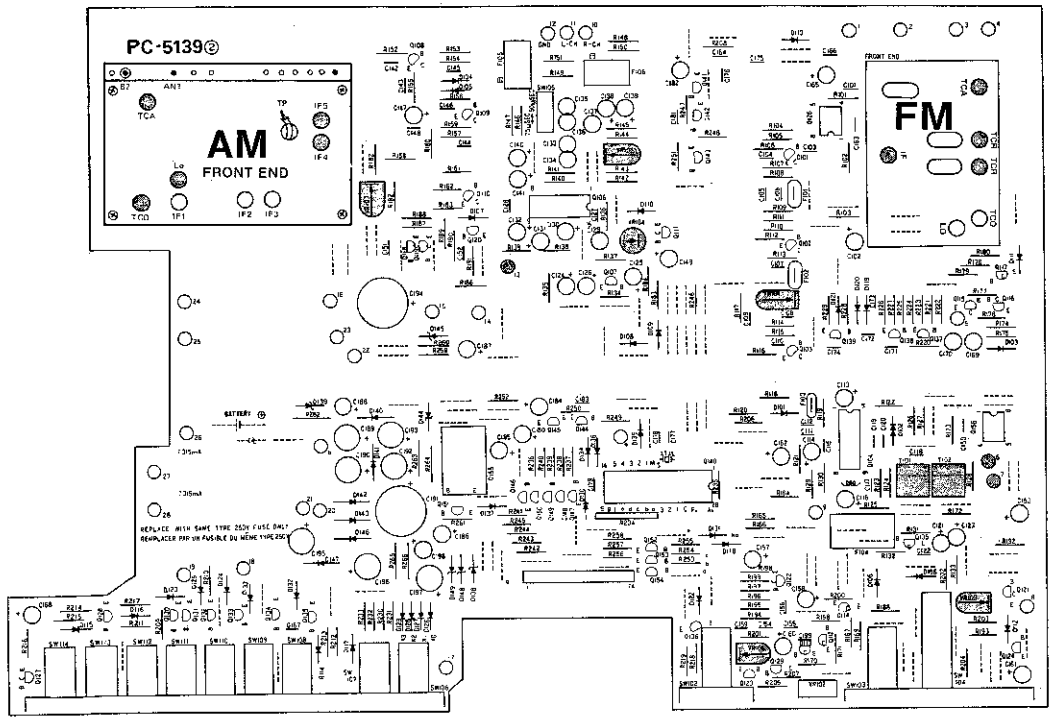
PC-5139②

AM
FRONT END

FM
FRONT END

B2
ANT
TCA
TP
IF5
IF4
Lo
IF1
IF2
IF3
TCO

TCA
TDS
TDR
TCO
IF

BATTERY

REPLACE WITH SAME TYPE 250V FUSE ONLY
REMPLACER PAR UN FUSIBLE DU MÊME TYPE 250V

SW114
SW113
SW112
SW111
SW110
SW109
SW108
SW101
SW102
SW103
SW104

R152
Q108
R153
R154
R155
R156
R157
R158
R159
R160
R161
R162
R163
Q110
IC1
Q120
R164
R166
R167
R148
R150
R151
Q106
Q107
Q109
D110
D111
D112
R246
R247
R248
R249
R250
R251
R252
R253
R254
R255
R256
R257
R258
R259
R262
R264
R265
R266
C166
C164
C175
C174
C172
C171
C170
C169
C184
C185
C186
C187
C188
C189
C190
C192
C193
C194
C195
C196
C197
C198
C199
D113
D114
D115
D116
D117
D118
D119
D120
D121
D122
D123
D124
D125
D126
D127
D128
D129
D130
D131
D132
D133
D134
D135
D136
D137
D138
D139
D140
D141
D142
D143
D144
D145
D146
D147
D148
Q121
Q122
Q123
Q124
Q125
Q126
Q127
Q128
Q129
Q130
Q131
Q132
Q133
Q134
Q135
Q136
Q137
Q138
Q139
Q140
Q154
R181
R182
R183
R184
R185
R186
R187
R188
R189
R190
R195
R196
R197
R198
R199
R200
R201
R202
R203
R204
R205
R206
R210
R211
R212
R213
R214
R215
R216
R217
R218
R219
R220
R221
R222
R223
R224
R225
R226
R227
R228
R229
R230
R231
R232
R233
R240
R241
R242
R243
R244
R245
1
2
3
4
7
8
9
10
11
12
13
14
15
18
19
20
21
22
23
24
25
26
27
28
0.315mA
0.315mA
GND
L-CH
R-CH
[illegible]